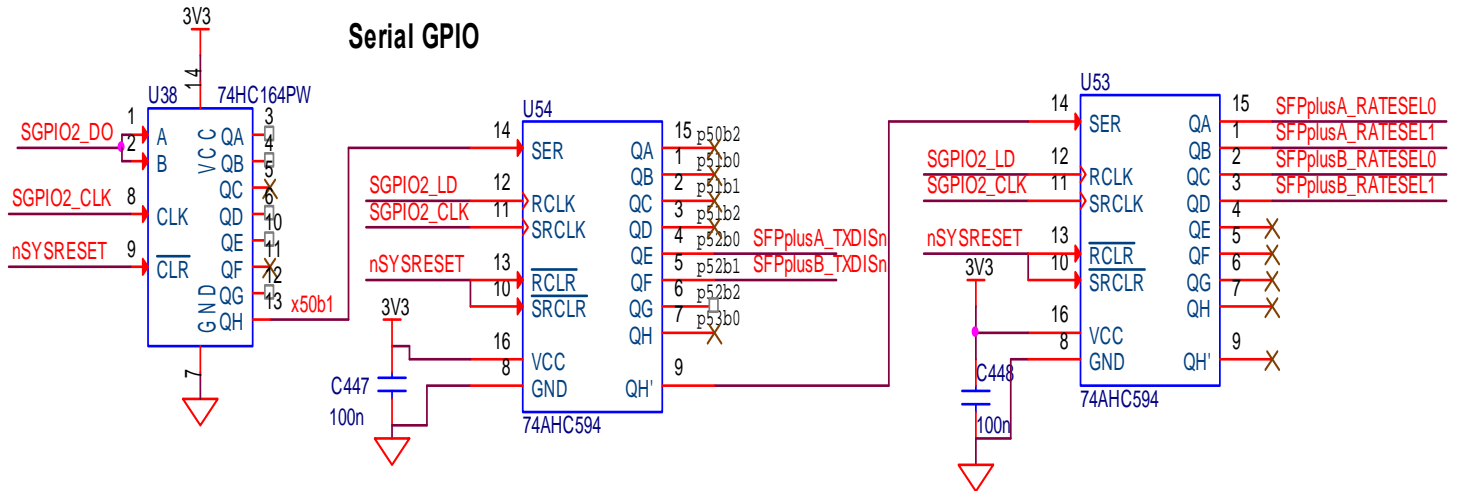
Serial GPIO

3V3
14
U38 74HC164PW
SGPIO2_DO 1 A
2 B
SGPIO2_CLK 8 CLK
nSYSRESET 9 $\overline{CLR}$
VCC
GND
QA 3
QB 4
QC 5
QD 6
QE 10
QF 11
QG 12
QH 13
x50b1
7

U54
14 SER
SGPIO2_LD 12 RCLK
SGPIO2_CLK 11 SRCLK
nSYSRESET 13 $\overline{RCLR}$
10 $\overline{SRCLR}$
3V3
16 VCC
8 GND
C447
100n
74AHC594
QA 15 p50b2
QB 1 p51b0
QC 2 p51b1
QD 3 p51b2
QE 4 p52b0 SFPplusA_TXDISn
QF 5 p52b1 SFPplusB_TXDISn
QG 6 p52b2
QH 7 p53b0
QH' 9

U53
14 SER
SGPIO2_LD 12 RCLK
SGPIO2_CLK 11 SRCLK
nSYSRESET 13 $\overline{RCLR}$
10 $\overline{SRCLR}$
3V3
16 VCC
8 GND
C448
100n
74AHC594
QA 15 SFPplusA_RATESEL0
QB 1 SFPplusA_RATESEL1
QC 2 SFPplusB_RATESEL0
QD 3 SFPplusB_RATESEL1
QE 4
QF 5
QG 6
QH 7
QH' 9